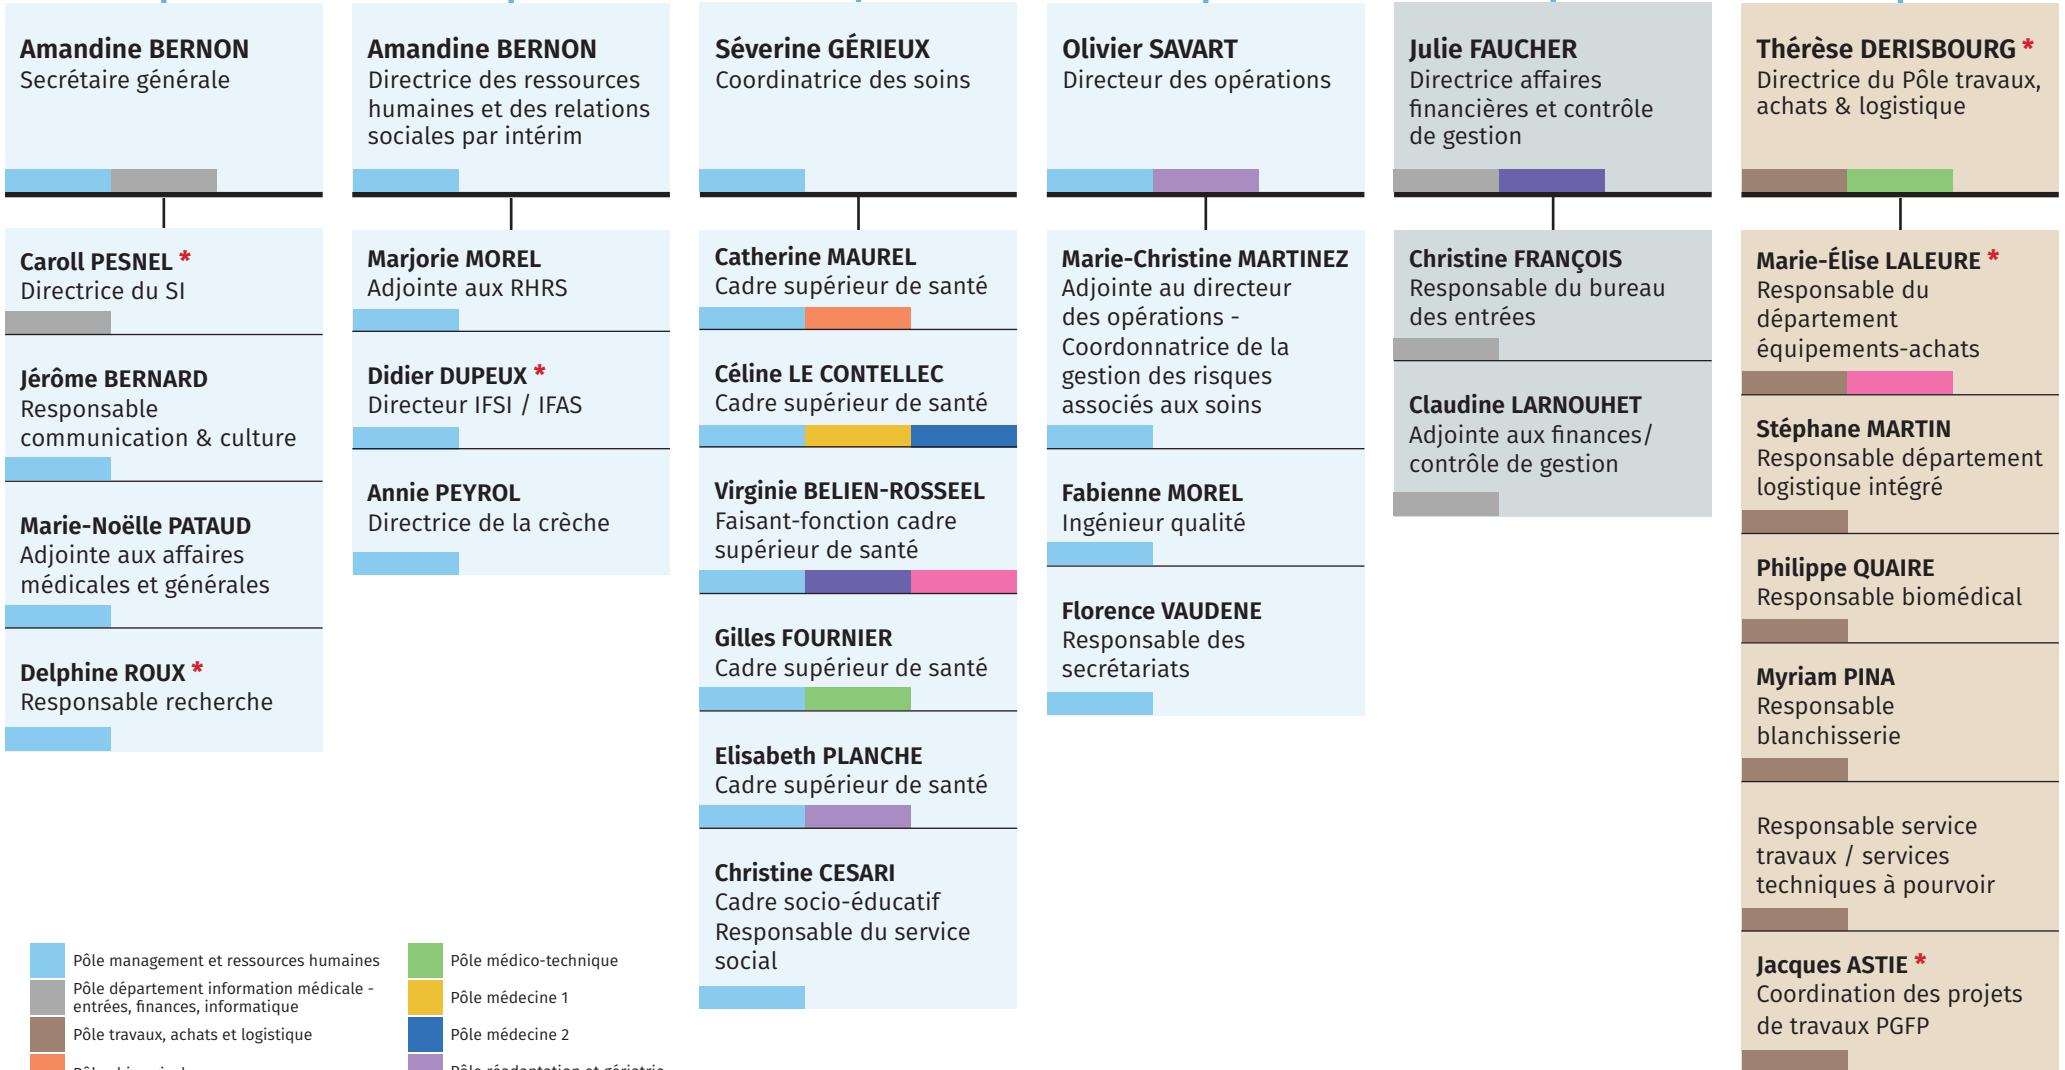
Amandine BERNON
Secrétaire générale

Caroll PESNEL *
Directrice du SI

Jérôme BERNARD
Responsable communication & culture

Marie-Noëlle PATAUD
Adjointe aux affaires médicales et générales

Delphine ROUX *
Responsable recherche

Amandine BERNON
Directrice des ressources humaines et des relations sociales par intérim

Marjorie MOREL
Adjointe aux RHRS

Didier DUPEUX *
Directeur IFSI / IFAS

Annie PEYROL
Directrice de la crèche

Séverine GÉRIEUX
Coordinatrice des soins

Catherine MAUREL
Cadre supérieur de santé

Céline LE CONTELLEC
Cadre supérieur de santé

Virginie BELIEN-ROSSEEL
Faisant-fonction cadre supérieur de santé

Gilles FOURNIER
Cadre supérieur de santé

Elisabeth PLANCHE
Cadre supérieur de santé

Christine CESARI
Cadre socio-éducatif Responsable du service social

Olivier SAVART
Directeur des opérations

Marie-Christine MARTINEZ
Adjointe au directeur des opérations - Coordonnatrice de la gestion des risques associés aux soins

Fabienne MOREL
Ingénieur qualité

Florence VAUDENE
Responsable des secrétariats

Julie FAUCHER
Directrice affaires financières et contrôle de gestion

Christine FRANÇOIS
Responsable du bureau des entrées

Claudine LARNOUHET
Adjointe aux finances/ contrôle de gestion

Thérèse DERISBOURG *
Directrice du Pôle travaux, achats & logistique

Marie-Élise LALEURE *
Responsable du département équipements-achats

Stéphane MARTIN
Responsable département logistique intégré

Philippe QUAIRE
Responsable biomédical

Myriam PINA
Responsable blanchisserie

Responsable service travaux / services techniques à pourvoir

Jacques ASTIE *
Coordination des projets de travaux PGFP

Pôle management et ressources humaines
Pôle département information médicale - entrées, finances, informatique
Pôle travaux, achats et logistique
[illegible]
Pôle médico-technique
Pôle médecine 1
Pôle médecine 2
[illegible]